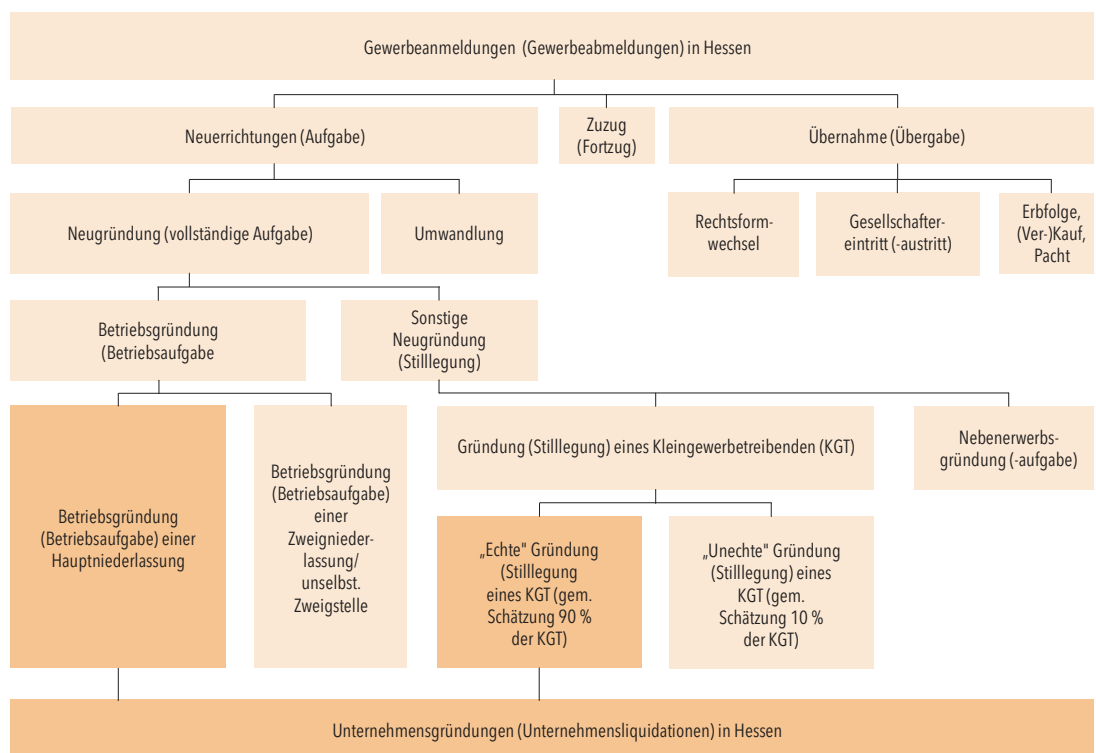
Gewerbeanmeldungen (Gewerbeabmeldungen) in Hessen

Neuerrichtungen (Aufgabe)

Zuzug (Fortzug)

Übernahme (Übergabe)

Neugründung (vollständige Aufgabe)

Umwandlung

Rechtsformwechsel

Gesellschaftereintritt (-austritt)

Erbfolge, (Ver-)Kauf, Pacht

Betriebsgründung (Betriebsaufgabe

Sonstige Neugründung (Stilllegung)

Betriebsgründung (Betriebsaufgabe) einer Hauptniederlassung

Betriebsgründung (Betriebsaufgabe) einer Zweigniederlassung/ unselbst. Zweigstelle

Gründung (Stilllegung) eines Kleingewerbetreibenden (KGT)

Nebenerwerbsgründung (-aufgabe)

„Echte" Gründung (Stilllegung eines KGT (gem. Schätzung 90 % der KGT)

„Unechte" Gründung (Stilllegung) eines KGT (gem. Schätzung 10 % der KGT)

Unternehmensgründungen (Unternehmensliquidationen) in Hessen